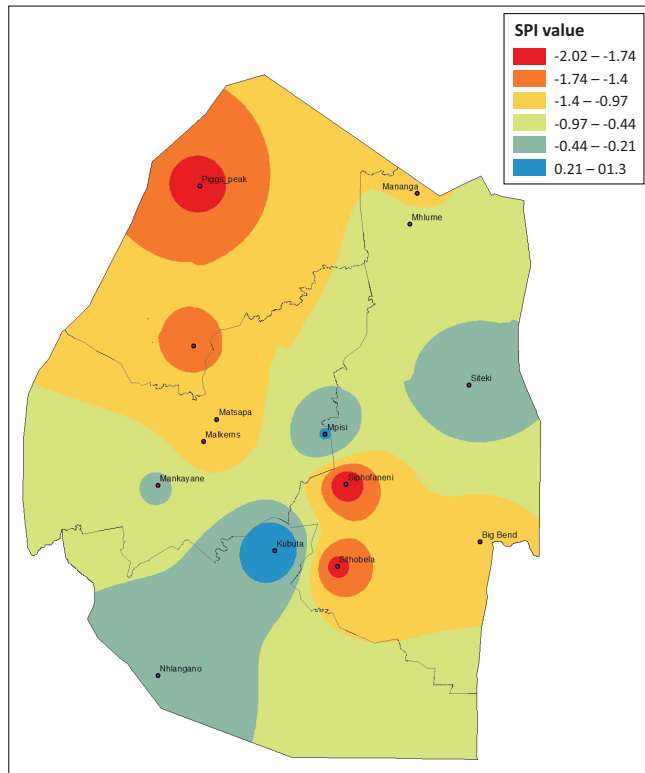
SPI value
-2.02 – -1.74
-1.74 – -1.4
-1.4 – -0.97
-0.97 – -0.44
-0.44 – -0.21
0.21 – 01.3

Piggs_peak
Mananga
Mhlume
Siteki
Matsapa
Malkerns
Mpisi
Mankayane
Siphofaneni
Big Bend
Kubuta
Sithobela
Nhlangano